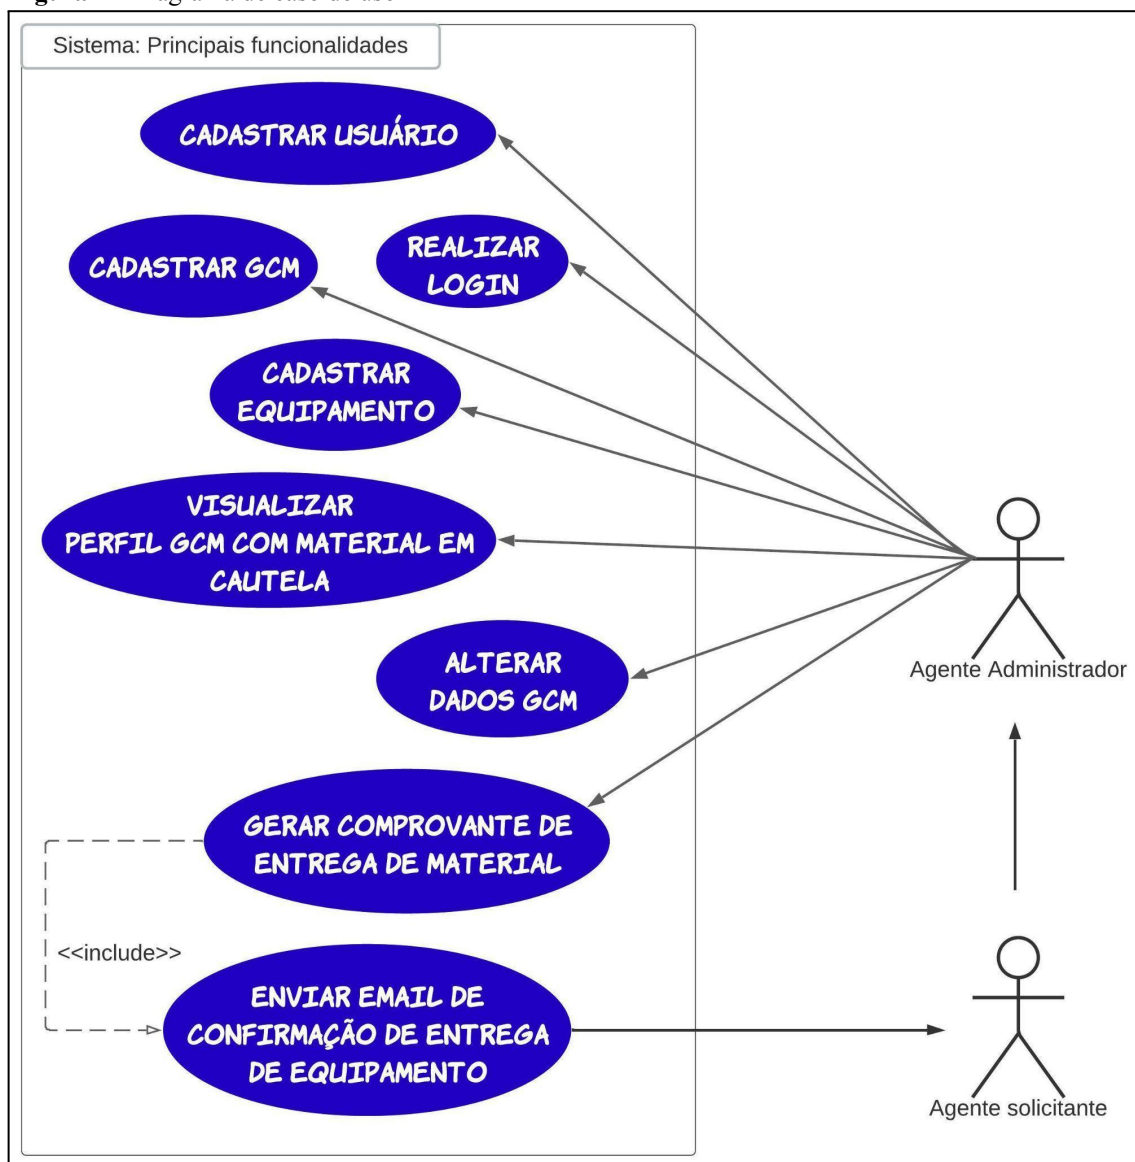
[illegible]

Sistema: Principais funcionalidades

CADASTRAR USUÁRIO

CADASTRAR GCM

REALIZAR LOGIN

CADASTRAR EQUIPAMENTO

VISUALIZAR PERFIL GCM COM MATERIAL EM CAUTELA

ALTERAR DADOS GCM

GERAR COMPROVANTE DE ENTREGA DE MATERIAL

<<include>>

ENVIAR EMAIL DE CONFIRMAÇÃO DE ENTREGA DE EQUIPAMENTO

Agente Administrador

Agente solicitante